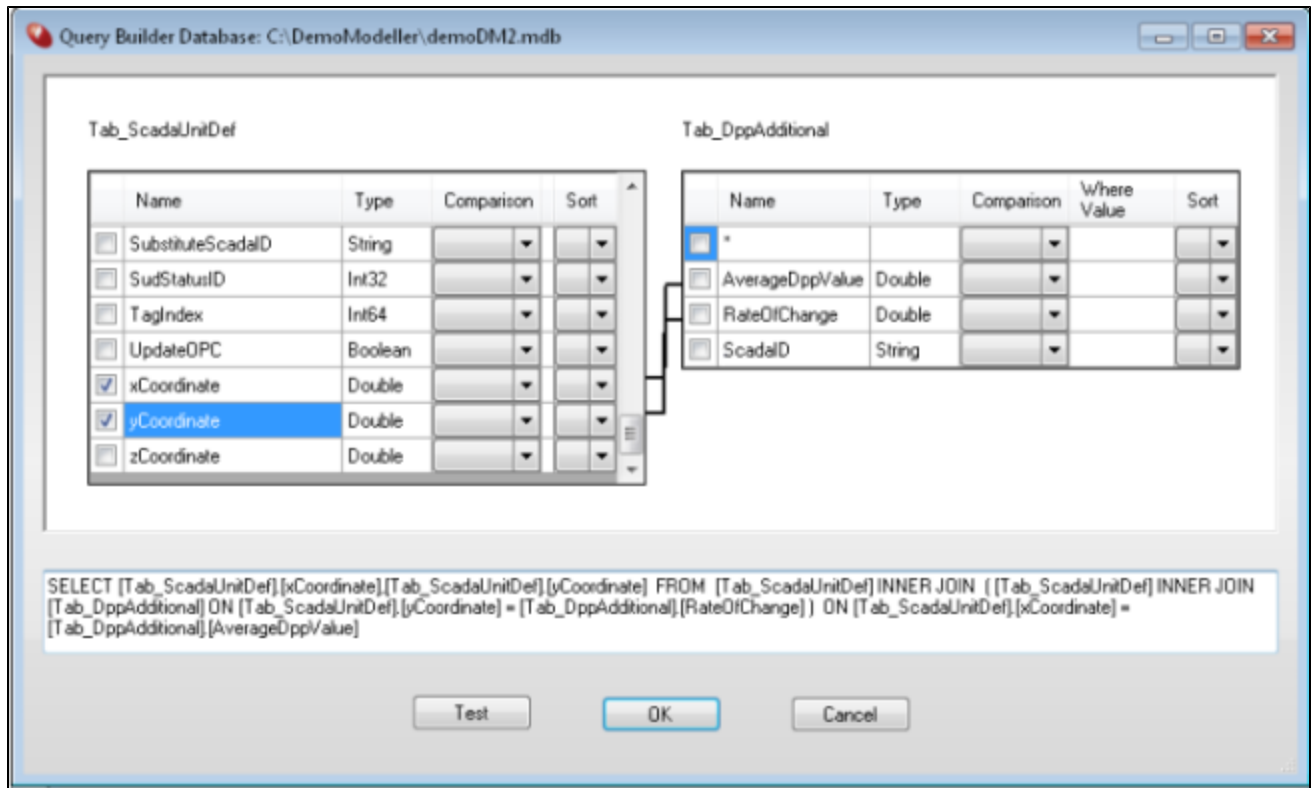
Query Builder Database: C:\DemoModeller\demoDM2.mdb

Tab_ScadaUnitDef

| | Name | Type | Comparison | Sort |
|---|---|---|---|---|
| ☐ | SubstituteScadaID | String | | |
| ☐ | SudStatusID | Int32 | | |
| ☐ | TagIndex | Int64 | | |
| ☐ | UpdateOPC | Boolean | | |
| ☑ | xCoordinate | Double | | |
| ☑ | yCoordinate | Double | | |
| ☐ | zCoordinate | Double | | |

Tab_DppAdditional

| | Name | Type | Comparison | Where Value | Sort |
|---|---|---|---|---|---|
| ☐ | * | | | | |
| ☐ | AverageDppValue | Double | | | |
| ☐ | RateOfChange | Double | | | |
| ☐ | ScadaID | String | | | |

SELECT [Tab_ScadaUnitDef].[xCoordinate],[Tab_ScadaUnitDef].[yCoordinate] FROM [Tab_ScadaUnitDef] INNER JOIN ( [Tab_ScadaUnitDef] INNER JOIN [Tab_DppAdditional] ON [Tab_ScadaUnitDef].[yCoordinate] = [Tab_DppAdditional].[RateOfChange] ) ON [Tab_ScadaUnitDef].[xCoordinate] = [Tab_DppAdditional].[AverageDppValue]

Test OK Cancel